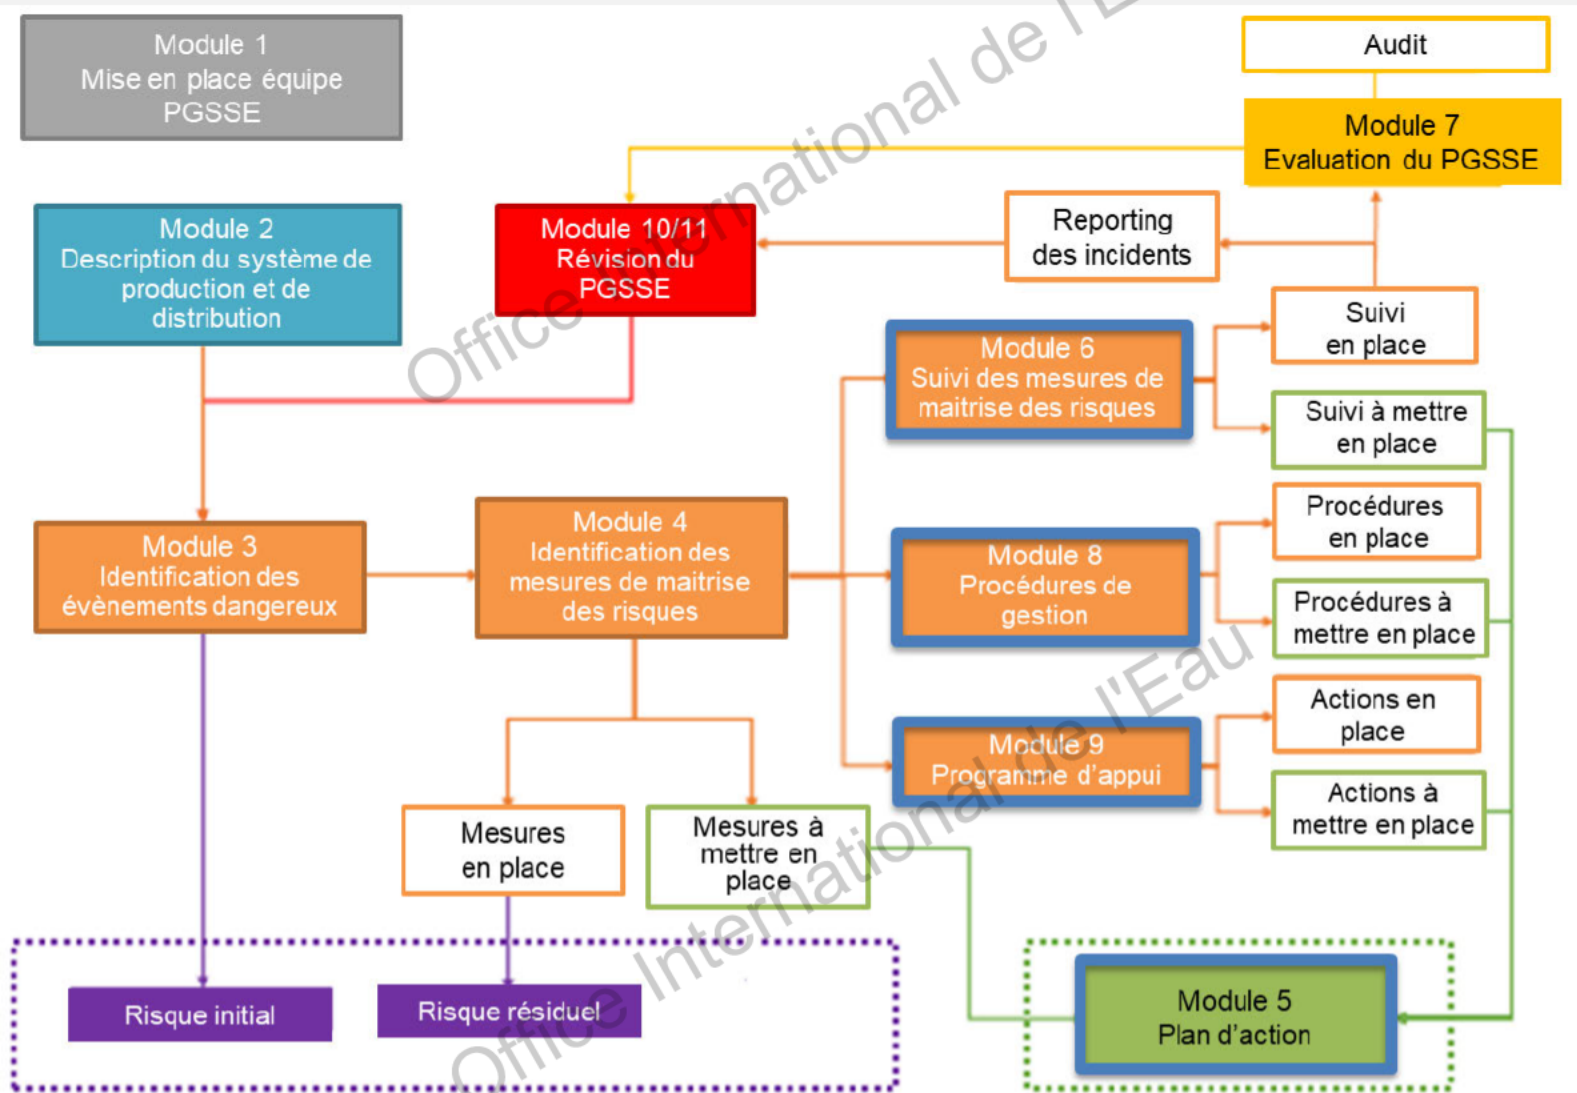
Module 1
Mise en place équipe PGSSE

Audit

Module 7
Evaluation du PGSSE

Module 2
Description du système de production et de distribution

Module 10/11
Révision du PGSSE

Reporting des incidents

Suivi en place

Module 6
Suivi des mesures de maitrise des risques

Suivi à mettre en place

Procédures en place

Module 3
Identification des évènements dangereux

Module 4
Identification des mesures de maitrise des risques

Module 8
Procédures de gestion

Procédures à mettre en place

Actions en place

Module 9
Programme d'appui

Actions à mettre en place

Mesures en place

Mesures à mettre en place

Module 5
Plan d'action

Risque initial

Risque résiduel

Office International de l'Eau

Office International de l'Eau

Office International de l'Eau